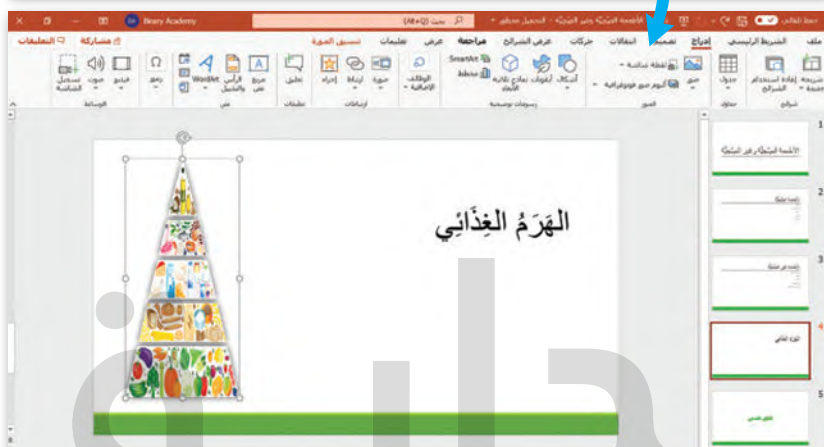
حفظ تلقائي

الأغذية الصحية وغير الصحية - التخزين محفوظ

بحث (Alt+Q)

Beary Academy

ملف

الشريط الرئيسي

إدراج

تصميم

انتقالات

حركات

عرض الشرائح

مراجعة

عرض

تعليمات

تنسيق الصورة

مشاركة

التعليقات

شريحة جديدة

إعادة استخدام الشرائح

جدول

صور

لقطة شاشة

ألبوم صور فوتوغرافية

أشكال

أيقونات

نماذج ثلاثية الأبعاد

SmartArt

مخطط

الوظائف الإضافية

ارتباط

إجراء

تعليق

مربع نص

الرأس والتذييل

WordArt

رموز

فيديو

صوت

تسجيل الشاشة

شرائح

جداول

الصور

رسومات توضيحية

ارتباطات

تعليقات

نص

الوسائط

1

2

3

4

5

الهَرَمُ الغِذَائِي